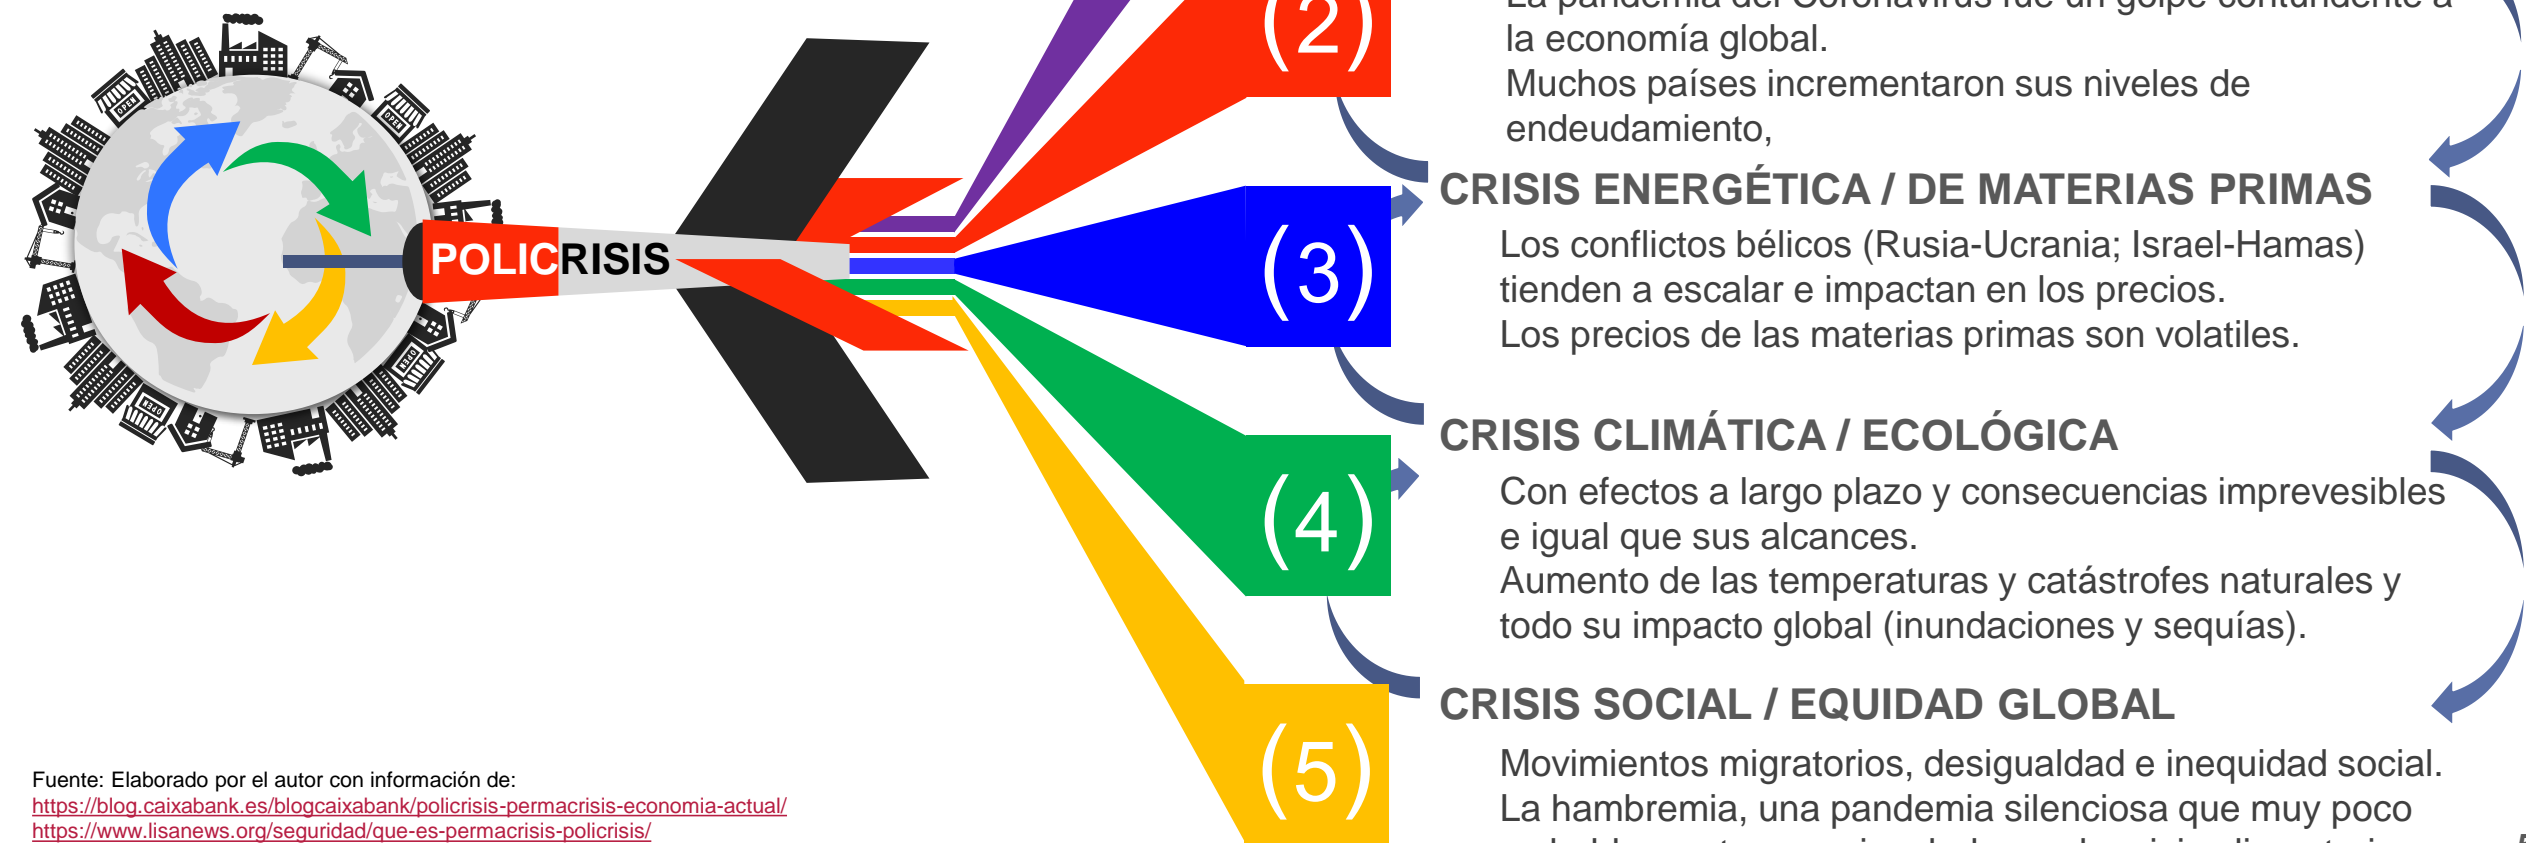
POLICRISIS

(2)

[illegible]
la economía global.
Muchos países incrementaron sus niveles de endeudamiento,

(3)

CRISIS ENERGÉTICA / DE MATERIAS PRIMAS

Los conflictos bélicos (Rusia-Ucrania; Israel-Hamas) tienden a escalar e impactan en los precios.
Los precios de las materias primas son volatiles.

(4)

CRISIS CLIMÁTICA / ECOLÓGICA

Con efectos a largo plazo y consecuencias imprevesibles e igual que sus alcances.
Aumento de las temperaturas y catástrofes naturales y todo su impacto global (inundaciones y sequías).

(5)

CRISIS SOCIAL / EQUIDAD GLOBAL

Movimientos migratorios, desigualdad e inequidad social.
La hambremia, una pandemia silenciosa que muy poco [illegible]

Fuente: Elaborado por el autor con información de:
https://blog.caixabank.es/blogcaixabank/policrisis-permacrisis-economia-actual/
https://www.lisanews.org/seguridad/que-es-permacrisis-policrisis/